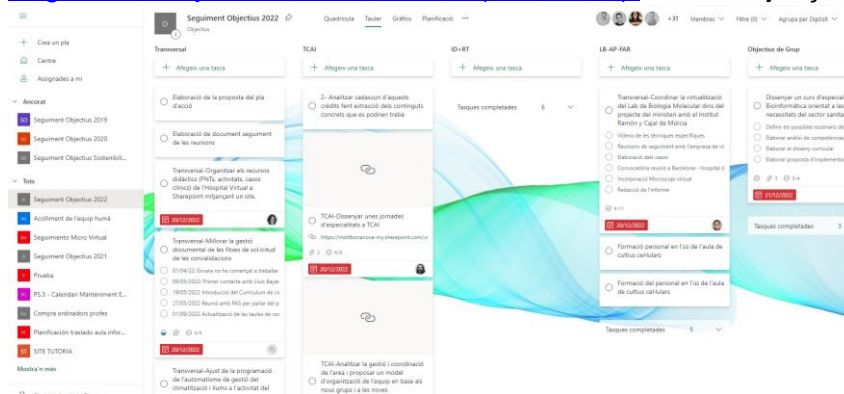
Crea un pla
Centre
Assignades a mi
Ancorat
Seguiment Objectius 2019
Seguiment Objectius 2020
Seguiment Objectius Sostenibili...
Tots
Seguiment Objectius 2022
Acolliment de l'equip humà
Seguimento Micro Virtual
Seguiment Objectius 2021
Prueba
PS.3 - Calendari Manteniment E...
Compra ordinadors profes
Planificación traslado aula infor...
SITE TUTORIA
Mostra'n més

Seguiment Objectius 2022
Objectius
Quadrícula Tauler Gràfics Planificació ···
+31 Membres Filtre (0) Agrupa per Dipòsit

Transversal
+ Afegeix una tasca
Elaboració de la proposta del pla d'acció
Elaboració de document seguiment de les reunions
Transversal-Organitzar els recursos didàctics (PNTs, activitats, casos clínics) de l'Hospital Virtual a Sharepoint mitjançant un site.
20/12/2022
Transversal-Millorar la gestió documental de les fitxes de sol·licitud de les convalidacions
01/04/22: Envara no he començat a treballar
09/05/2022: Primer contacte amb Lluís Bayer
19/05/2022: Introducció del Curriculum de cs
27/05/2022: Reunió amb PAS per parlar del p
01/09/2022: Actualització de les taules de co
0/4
20/12/2022
Transversal-Ajust de la programació de l'automatisme de gestió del climatització i llum a l'activitat del

TCAI
+ Afegeix una tasca
2- Analitzar cadascun d'aquests crèdits fent extracció dels continguts concrets que es podrien treba
TCAI-Dissenyar unes jornades d'especialistes a TCAI
https://institbonanova-my.sharepoint.com/:v
2 0/4
20/12/2022
TCAI-Analitzar la gestió i coordinació de l'àrea i proposar un model d'organització de l'equip en base als nous grups i la les noves

ID+RT
+ Afegeix una tasca
Tasques completades 6

LB-AP-FAR
+ Afegeix una tasca
Transversal-Coordinar la virtualització del Lab de Biologia Molecular dins del projecte del ministeri amb el Institut Ramón y Cajal de Múrcia
Vídeos de les tècniques específiques
Reunions de seguiment amb l'empresa de vi
Elaboració dels casos
Convocatòria reunió a Barcelona - Hospital C
Incorporació Microscopi virtual
Redacció de l'informe
6/11
20/12/2022
Formació personal en l'ús de l'aula de cultius cel·lulars
Formació del personal en l'ús de la aula de cultius cel·lulars
Tasques completades 5

Objectius de Grup
+ Afegeix una tasca
Dissenyar un curs d'especial Bioinformàtica orientat a les necessitats del sector sanita
Definir els possibles escenaris de
Elaborar anàlisi de competències
Elaborar el disseny curricular
Elaborar proposta d'implementa
1 0/4
21/12/2022
Tasques completades 3